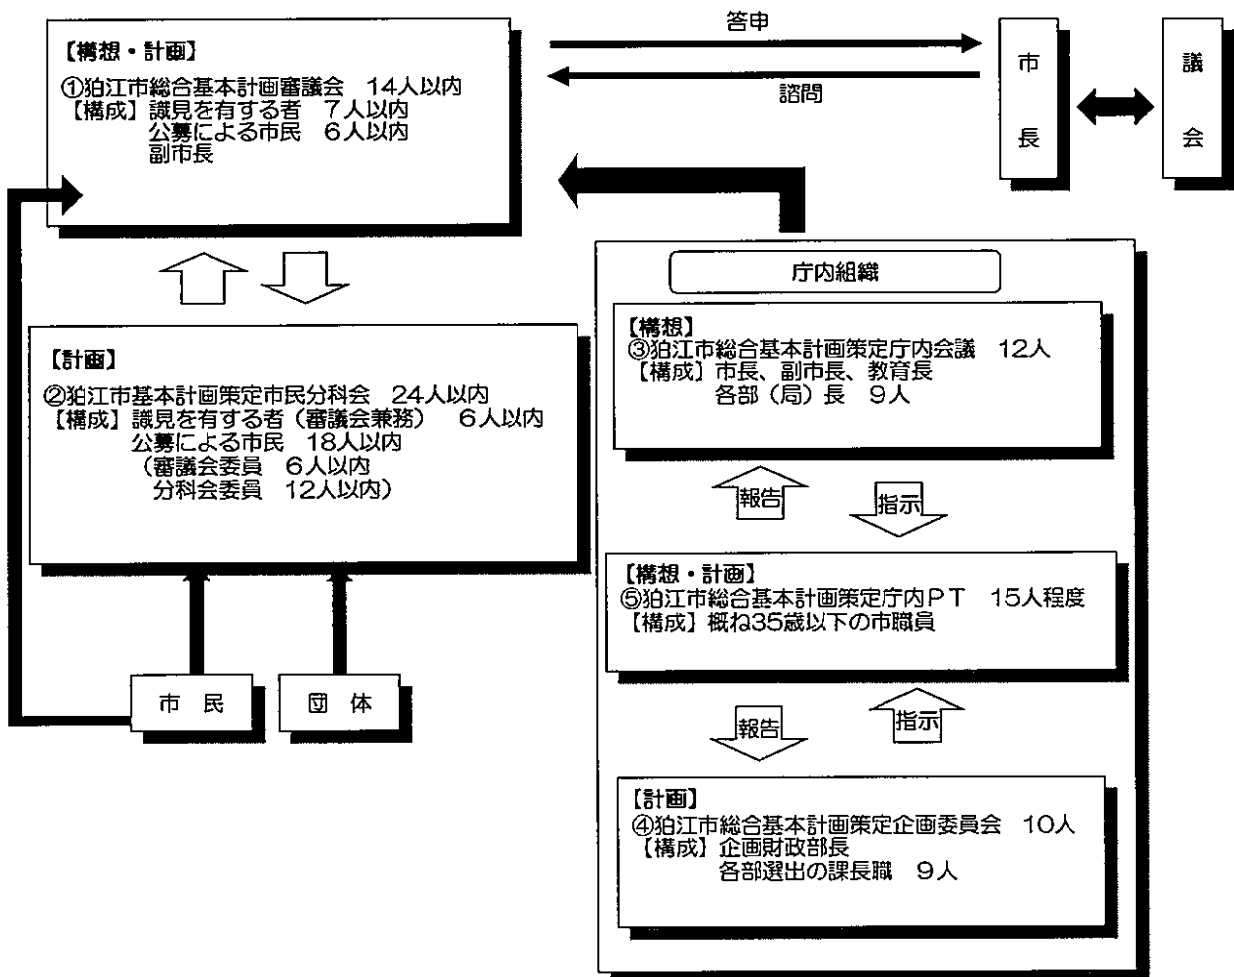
【構想・計画】
①狛江市総合基本計画審議会　14人以内
【構成】識見を有する者　7人以内
公募による市民　6人以内
副市長

答申

諮問

市長

議会

【計画】
②狛江市基本計画策定市民分科会　24人以内
【構成】識見を有する者（審議会兼務）　6人以内
公募による市民　18人以内
（審議会委員　6人以内
分科会委員　12人以内）

市民

団体

庁内組織

【構想】
③狛江市総合基本計画策定庁内会議　12人
【構成】市長、副市長、教育長
各部（局）長　9人

報告

指示

【構想・計画】
⑤狛江市総合基本計画策定庁内ＰＴ　15人程度
【構成】概ね35歳以下の市職員

報告

指示

【計画】
④狛江市総合基本計画策定企画委員会　10人
【構成】企画財政部長
各部選出の課長職　9人